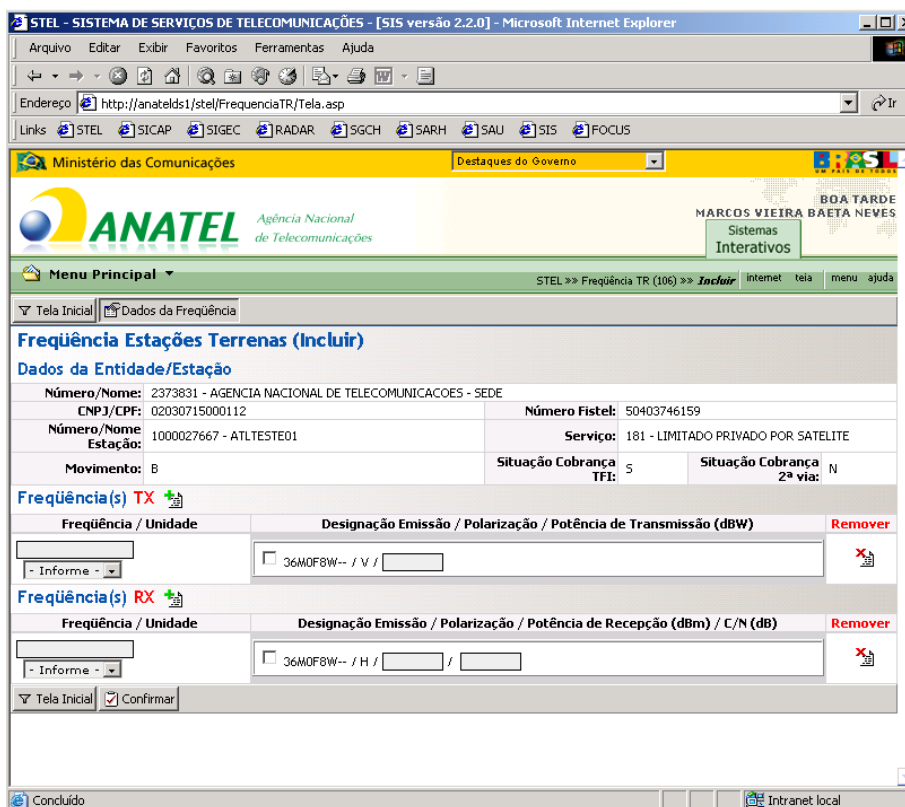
STEL - SISTEMA DE SERVIÇOS DE TELECOMUNICAÇÕES - [SIS versão 2.2.0] - Microsoft Internet Explorer

Arquivo Editar Exibir Favoritos Ferramentas Ajuda

Endereço http://anatelds1/stel/FrequenciaTR/Tela.asp

Ir

Links STEL SICAP SIGEC RADAR SGCH SARH SAU SIS FOCUS

Ministério das Comunicações

Destaques do Governo

BRASIL UM PAÍS DE TODOS

ANATEL Agência Nacional de Telecomunicações

BOA TARDE
MARCOS VIEIRA BAETA NEVES

Sistemas Interativos

Menu Principal

STEL >> Freqüência TR (106) >> Incluir internet tela menu ajuda

Tela Inicial Dados da Freqüência

Freqüência Estações Terrenas (Incluir)

Dados da Entidade/Estação

| Número/Nome: | 2373831 - AGENCIA NACIONAL DE TELECOMUNICACOES - SEDE | | | | |
|---|---|---|---|---|---|
| CNPJ/CPF: | 02030715000112 | Número Fistel: | 50403746159 | | |
| Número/Nome Estação: | 1000027667 - ATLTESTE01 | Serviço: | 181 - LIMITADO PRIVADO POR SATELITE | | |
| Movimento: | B | Situação Cobrança TFI: | S | Situação Cobrança 2ª via: | N |

Freqüência(s) TX

| Freqüência / Unidade | Designação Emissão / Polarização / Potência de Transmissão (dBW) | Remover |
|---|---|---|
| - Informe - | 36M0F8W-- / V / | |

Freqüência(s) RX

| Freqüência / Unidade | Designação Emissão / Polarização / Potência de Recepção (dBm) / C/N (dB) | Remover |
|---|---|---|
| - Informe - | 36M0F8W-- / H / / | |

Tela Inicial Confirmar

Concluído

Intranet local